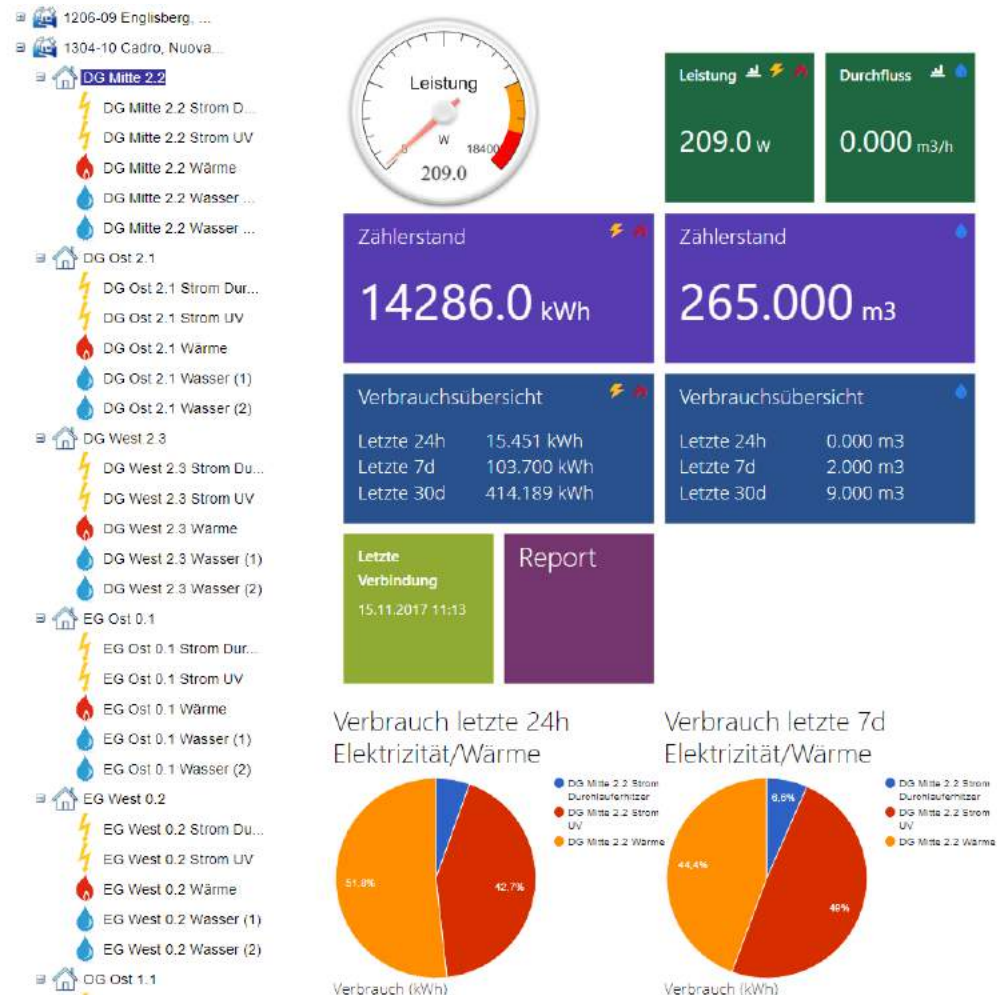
⊞ 1206-09 Englisberg, ...
⊟ 1304-10 Cadro, Nuova...
⊟ DG Mitte 2.2
DG Mitte 2.2 Strom D...
DG Mitte 2.2 Strom UV
DG Mitte 2.2 Wärme
DG Mitte 2.2 Wasser ...
DG Mitte 2.2 Wasser ...
⊟ DG Ost 2.1
DG Ost 2.1 Strom Dur...
DG Ost 2.1 Strom UV
DG Ost 2.1 Wärme
DG Ost 2.1 Wasser (1)
DG Ost 2.1 Wasser (2)
⊟ DG West 2.3
DG West 2.3 Strom Du...
DG West 2.3 Strom UV
DG West 2.3 Wärme
DG West 2.3 Wasser (1)
DG West 2.3 Wasser (2)
⊟ EG Ost 0.1
EG Ost 0.1 Strom Dur...
EG Ost 0.1 Strom UV
EG Ost 0.1 Wärme
EG Ost 0.1 Wasser (1)
EG Ost 0.1 Wasser (2)
⊟ EG West 0.2
EG West 0.2 Strom Du...
EG West 0.2 Strom UV
EG West 0.2 Wärme
EG West 0.2 Wasser (1)
EG West 0.2 Wasser (2)
⊟ OG Ost 1.1

Leistung
W
0
18400
209.0

Leistung
209.0 W

Durchfluss
0.000 m3/h

Zählerstand
14286.0 kWh

Zählerstand
265.000 m3

Verbrauchsübersicht
Letzte 24h 15.451 kWh
Letzte 7d 103.700 kWh
Letzte 30d 414.189 kWh

Verbrauchsübersicht
Letzte 24h 0.000 m3
Letzte 7d 2.000 m3
Letzte 30d 9.000 m3

Letzte Verbindung
15.11.2017 11:13

Report

Verbrauch letzte 24h
Elektrizität/Wärme
DG Mitte 2.2 Strom Durchlauferhitzer
DG Mitte 2.2 Strom UV
DG Mitte 2.2 Wärme
51.8%
42.7%
Verbrauch (kWh)

Verbrauch letzte 7d
Elektrizität/Wärme
DG Mitte 2.2 Strom Durchlauferhitzer
DG Mitte 2.2 Strom UV
DG Mitte 2.2 Wärme
6.6%
44.4%
49%
Verbrauch (kWh)